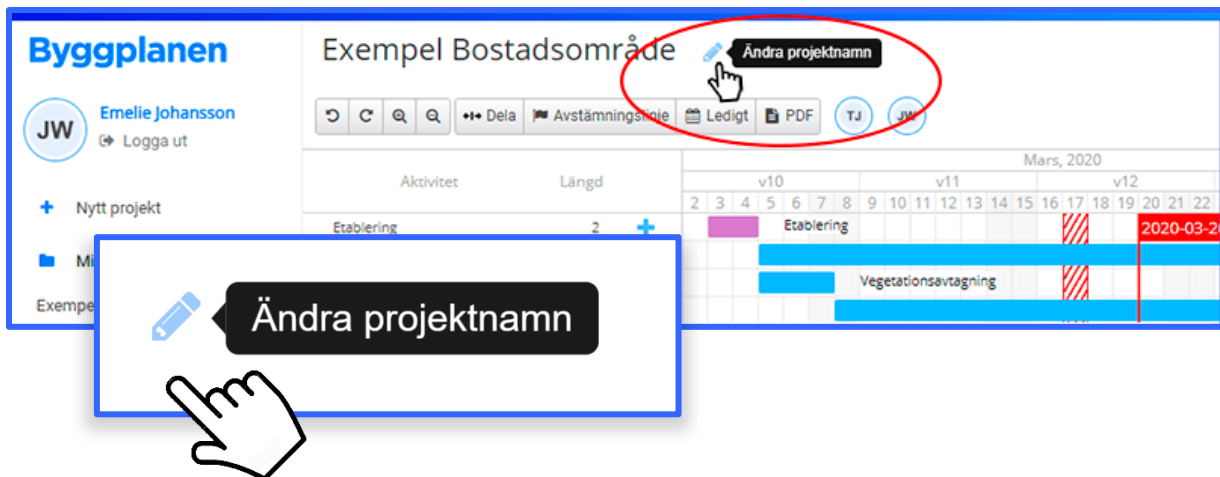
Byggplanen

JW
Emelie Johansson
Logga ut

Nytt projekt
Mi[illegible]
Exempe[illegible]

Exempel Bostadsområde
Ändra projektnamn

Dela
Avstämningslinje
Ledigt
PDF
TJ
JW

Aktivitet
Längd

Mars, 2020
v10
v11
v12
2 3 4 5 6 7 8 9 10 11 12 13 14 15 16 17 18 19 20 21 22

Etablering 2
Etablering
2020-03-2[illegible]
Vegetationsavtagning

Ändra projektnamn